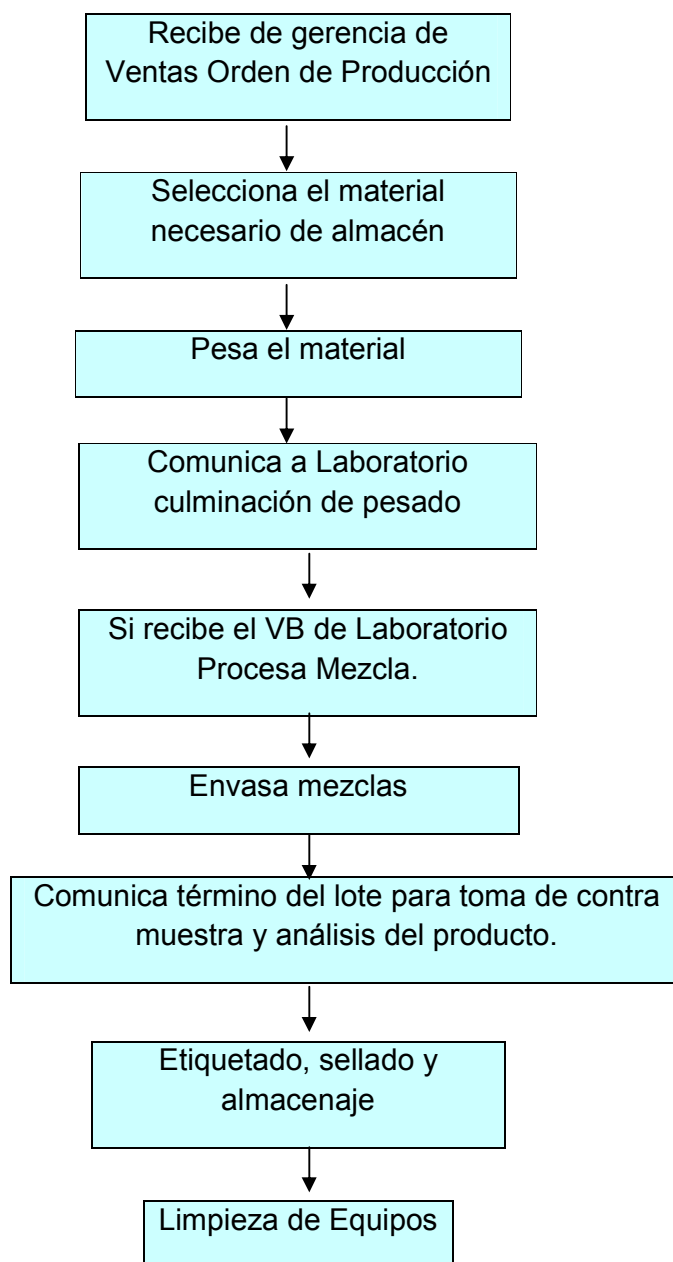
Recibe de gerencia de Ventas Orden de Producción

Selecciona el material necesario de almacén

Pesa el material

Comunica a Laboratorio culminación de pesado

Si recibe el VB de Laboratorio Procesa Mezcla.

Envasa mezclas

Comunica término del lote para toma de contra muestra y análisis del producto.

Etiquetado, sellado y almacenaje

Limpieza de Equipos